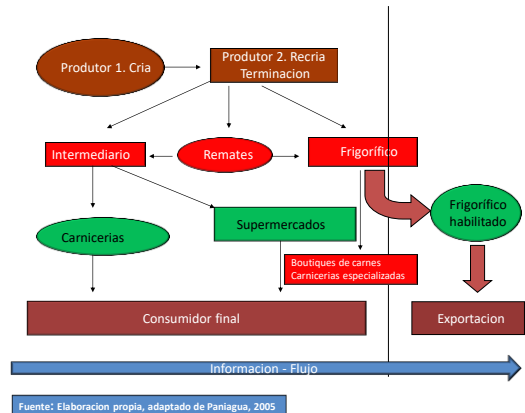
Produtor 1. Cria

Produtor 2. Recria Terminacion

Intermediario

Remates

Frigorífico

Frigorífico habilitado

Carnicerias

Supermercados

Boutiques de carnes
Carnicerias especializadas

Consumidor final

Exportacion

Informacion - Flujo

Fuente: Elaboracion propia, adaptado de Paniagua, 2005